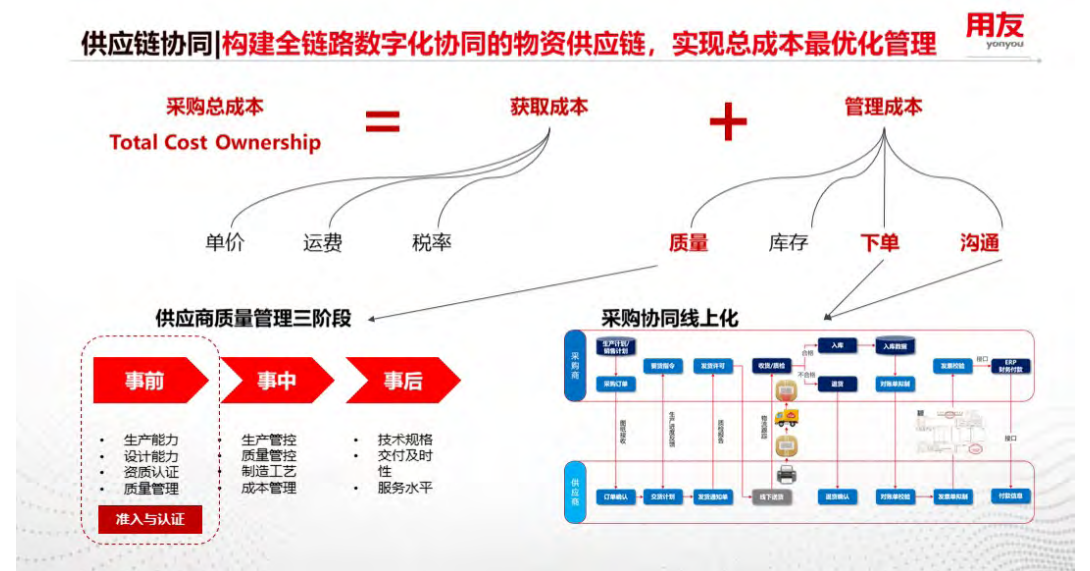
供应链协同|构建全链路数字化协同的物资供应链，实现总成本最优化管理

用友
yonyou

采购总成本
Total Cost Ownership

=

获取成本

+

管理成本

单价　运费　税率

质量　库存　下单　沟通

供应商质量管理三阶段

事前
- 生产能力
- 设计能力
- 资质认证
- 质量管理

准入与认证

事中
- 生产管控
- 质量管控
- 制造工艺
- 成本管理

事后
- 技术规格
- 交付及时性
- 服务水平

采购协同线上化

采购商

生产计划/销售计划

采购订单

要货指令

发货许可

收货/质检

合格

不合格

入库

退货

入库数据

对账单制

发票校验

接口

ERP 财务付款

图纸接收

生产进度反馈

质检报告

物流跟踪

接口

供应商

订单确认

交货计划

发货通知单

线下送货

退货确认

对账单校验

发票开制

付款信息